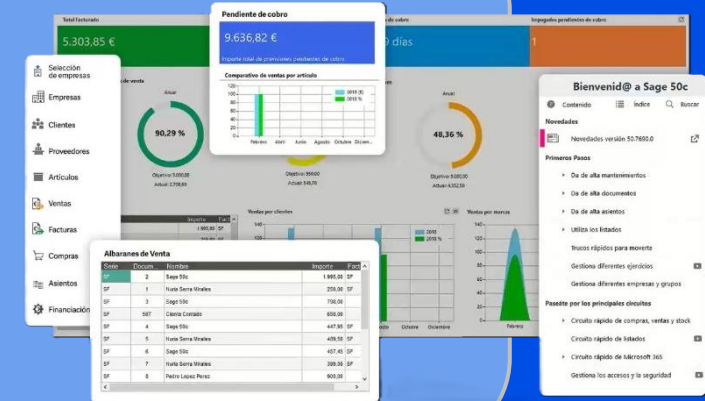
Total facturado
5.303,85 €

Pendiente de cobro
9.636,82 €
Importe total de previsiones pendientes de cobro

de cobro
0 días

Impagados pendientes de cobro
1

Comparativo de ventas por artículo
120
100
80
60
40
20
0
Febrero Abril Junio Agosto Octubre Diciembre
2015 (I)
2015 %

Selección de empresas
Empresas
Clientes
Proveedores
Artículos
Ventas
Facturas
Compras
Asientos
Financiación

de venta
Anual
90,29 %
Objetivo 3.000,00
Actual 2.708,69

Anual
Objetivo 1.000,00
Actual 548,70

Anual
48,36 %
Objetivo 9.000,00
Actual 4.352,39

Importe
1.995,00

Ventas por clientes
140
120
2015
2015 %
Octubre Diciembre

Ventas por tarifa
Febrero

Albaranes de Venta
| Serie | Docum... | Nombre | Importe | Fact |
|---|---|---|---|---|
| SF | 2 | Sage 50c | 1.995,00 | SF |
| SF | 1 | Nuria Serra Mirallas | 258,00 | SF |
| SF | 3 | Sage 50c | 798,00 | SF |
| SF | 587 | Cliente Contado | 659,00 | SF |
| SF | 4 | Sage 50c | 447,98 | SF |
| SF | 5 | Nuria Serra Mirallas | 409,50 | SF |
| SF | 6 | Sage 50c | 457,45 | SF |
| SF | 7 | Nuria Serra Mirallas | 398,00 | SF |
| SF | 8 | Pedro Lopez Perez | 900,00 | SF |

Bienvenid@ a Sage 50c
Contenido Índice Buscar
Novedades
Novedades versión 50.7690.0
Primeros Pasos
Da de alta mantenimientos
Da de alta documentos
Da de alta asientos
Utiliza los listados
Trucos rápidos para moverte
Gestiona diferentes ejercicios
Gestiona diferentes empresas y grupos
Pasea por los principales circuitos
Circuito rápido de compras, ventas y stock
Circuito rápido de listados
Circuito rápido de Microsoft 365
Gestiona los accesos y la seguridad